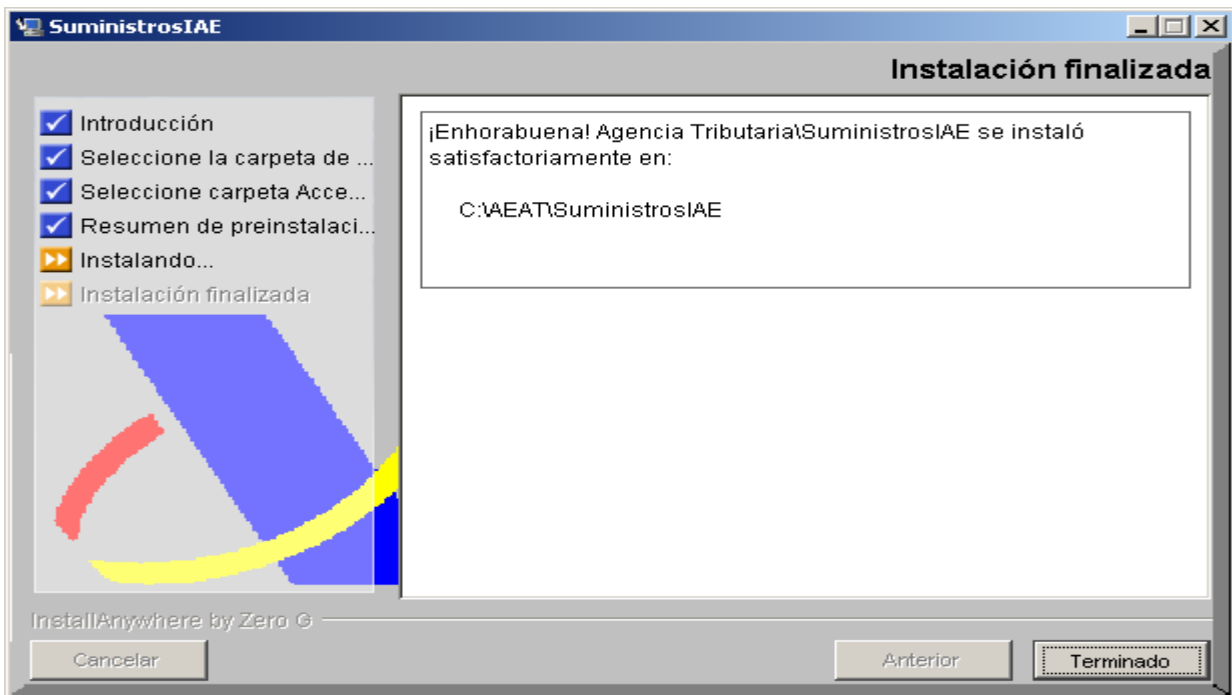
SuministrosIAE

Instalación finalizada

Introducción
Seleccione la carpeta de ...
Seleccione carpeta Acce...
Resumen de preinstalaci...
Instalando...
Instalación finalizada

¡Enhorabuena! Agencia Tributaria\SuministrosIAE se instaló satisfactoriamente en:

C:\AEAT\SuministrosIAE

InstallAnywhere by Zero G

Cancelar

Anterior

Terminado